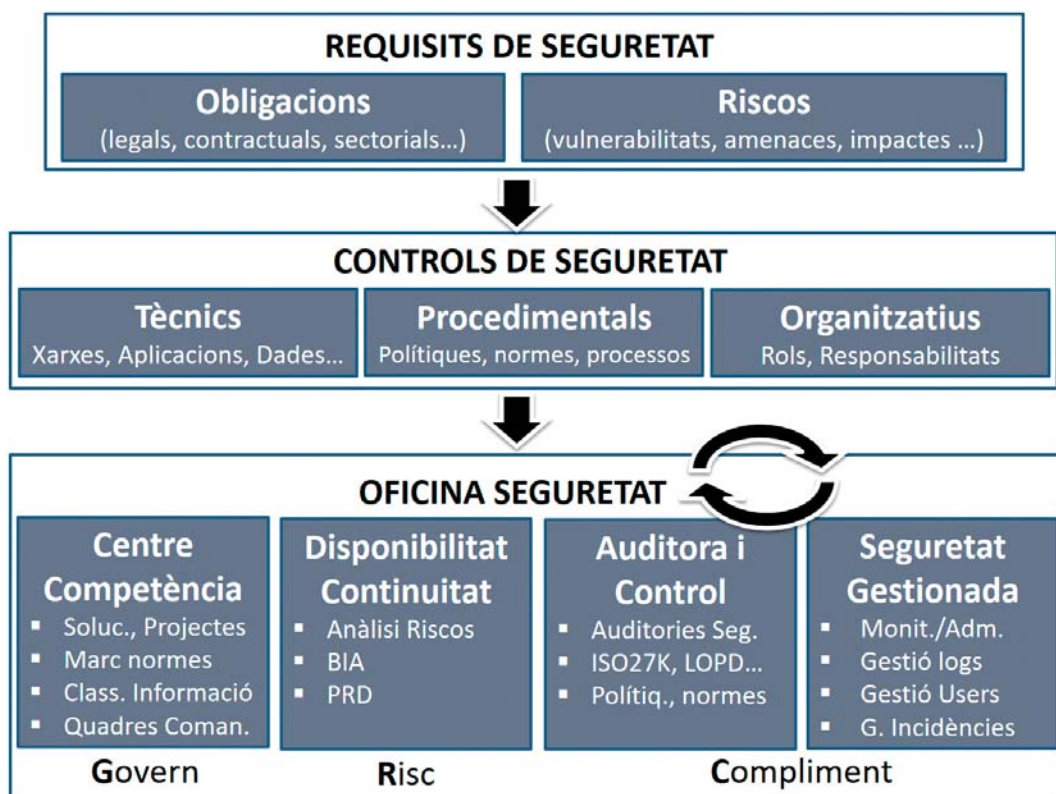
REQUISITS DE SEGURETAT

Obligacions
(legals, contractuals, sectorials…)

Riscos
(vulnerabilitats, amenaces, impactes …)

CONTROLS DE SEGURETAT

Tècnics
Xarxes, Aplicacions, Dades…

Procedimentals
Polítiques, normes, processos

Organitzatius
Rols, Responsabilitats

OFICINA SEGURETAT

Centre Competència
- Soluc., Projectes
- Marc normes
- Class. Informació
- Quadres Coman.

Disponibilitat Continuitat
- Anàlisi Riscos
- BIA
- PRD

Auditora i Control
- Auditories Seg.
- ISO27K, LOPD…
- Polítiq., normes

Seguretat Gestionada
- Monit./Adm.
- Gestió logs
- Gestió Users
- G. Incidències

Govern

Risc

Compliment